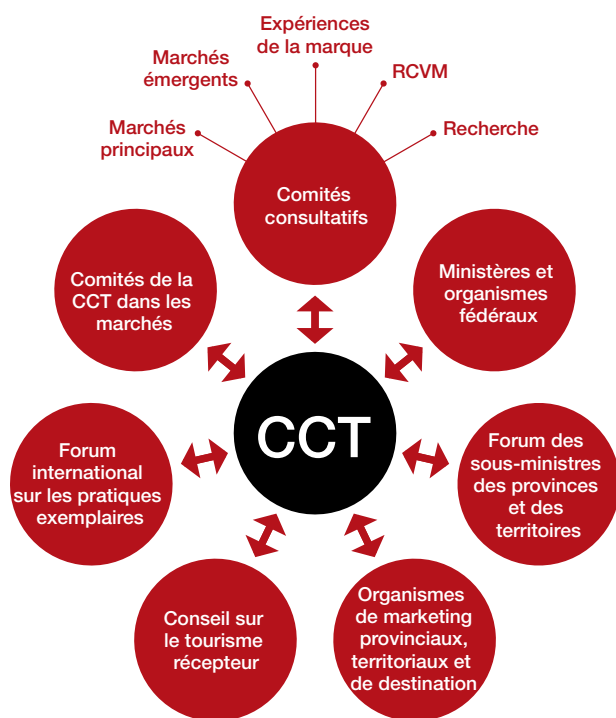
Expériences de la marque

Marchés émergents

RCVM

Marchés principaux

Recherche

Comités consultatifs

Comités de la CCT dans les marchés

Ministères et organismes fédéraux

CCT

Forum international sur les pratiques exemplaires

Forum des sous-ministres des provinces et des territoires

Conseil sur le tourisme récepteur

Organismes de marketing provinciaux, territoriaux et de destination